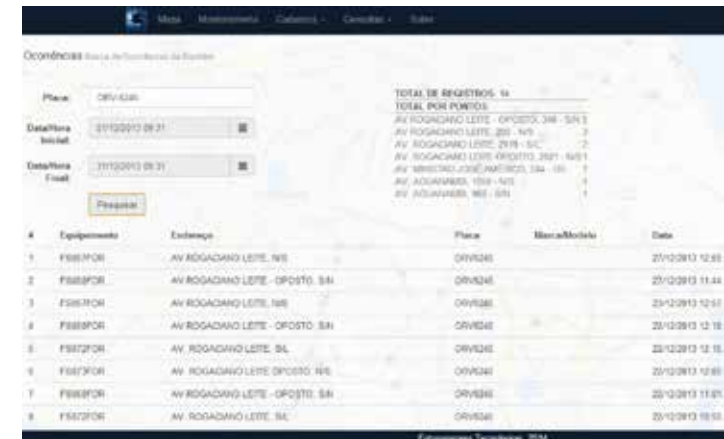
Mapa Monitoramento Cadastros Consultas Sobre

Ocorrências Busca de Ocorrências de Eventos

Placa: ORV6240

Data/Hora Inicial: 27/12/2013 09:31

Data/Hora Final: 27/12/2013 09:31

Pesquisar

TOTAL DE REGISTROS: 14
TOTAL POR PONTOS
AV. ROGACIANO LEITE - OPOSTO, 366 - S/N 5
AV. ROGACIANO LEITE, 200 - N/S 3
AV. ROGACIANO LEITE, 2978 - S/C 2
AV. ROGACIANO LEITE OPOSTO, 2921 - N/S 1
AV. MINISTRO JOSÉ AMÉRICO, 194 - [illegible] 1
AV. AGUANAMBI, 1550 - N/S 1
AV. AGUANAMBI, 965 - S/N 1

| # | Equipamento | Endereço | Placa | Marca/Modelo | Data |
|---|---|---|---|---|---|
| 1 | FS067FOR | AV ROGACIANO LEITE, N/S | ORV6240 | | 27/12/2013 12:03 |
| 2 | FS069FOR | AV ROGACIANO LEITE - OPOSTO, S/N | ORV6240 | | 27/12/2013 11:44 |
| 3 | FS067FOR | AV ROGACIANO LEITE, N/S | ORV6240 | | 23/12/2013 12:51 |
| 4 | FS069FOR | AV ROGACIANO LEITE - OPOSTO, S/N | ORV6240 | | 23/12/2013 12:18 |
| 5 | FS072FOR | AV. ROGACIANO LEITE, S/L | ORV6240 | | 22/12/2013 12:15 |
| 6 | FS073FOR | AV. ROGACIANO LEITE OPOSTO, N/S | ORV6240 | | 22/12/2013 12:05 |
| 7 | FS069FOR | AV ROGACIANO LEITE - OPOSTO, S/N | ORV6240 | | 20/12/2013 11:01 |
| 8 | FS072FOR | AV. ROGACIANO LEITE, S/L | ORV6240 | | 20/12/2013 10:53 |

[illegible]